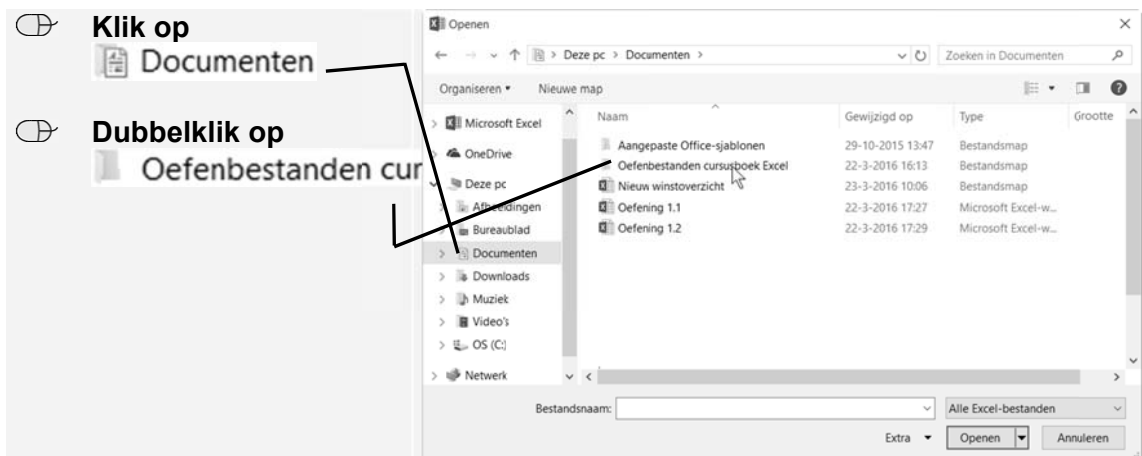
Klik op
Documenten

Dubbelklik op
Oefenbestanden cur

Openen
Deze pc > Documenten >
Zoeken in Documenten
Organiseren ▾ Nieuwe map

Microsoft Excel
OneDrive
Deze pc
Afbeeldingen
Bureaublad
Documenten
Downloads
Muziek
Video's
OS (C:)
Netwerk

| Naam | Gewijzigd op | Type | Grootte |
|---|---|---|---|
| Aangepaste Office-sjablonen | 29-10-2015 13:47 | Bestandsmap | |
| Oefenbestanden cursusboek Excel | 22-3-2016 16:13 | Bestandsmap | |
| Nieuw winstoverzicht | 23-3-2016 10:06 | Bestandsmap | |
| Oefening 1.1 | 22-3-2016 17:27 | Microsoft Excel-w... | |
| Oefening 1.2 | 22-3-2016 17:29 | Microsoft Excel-w... | |

Bestandsnaam:
Alle Excel-bestanden
Extra ▾
Openen
Annuleren